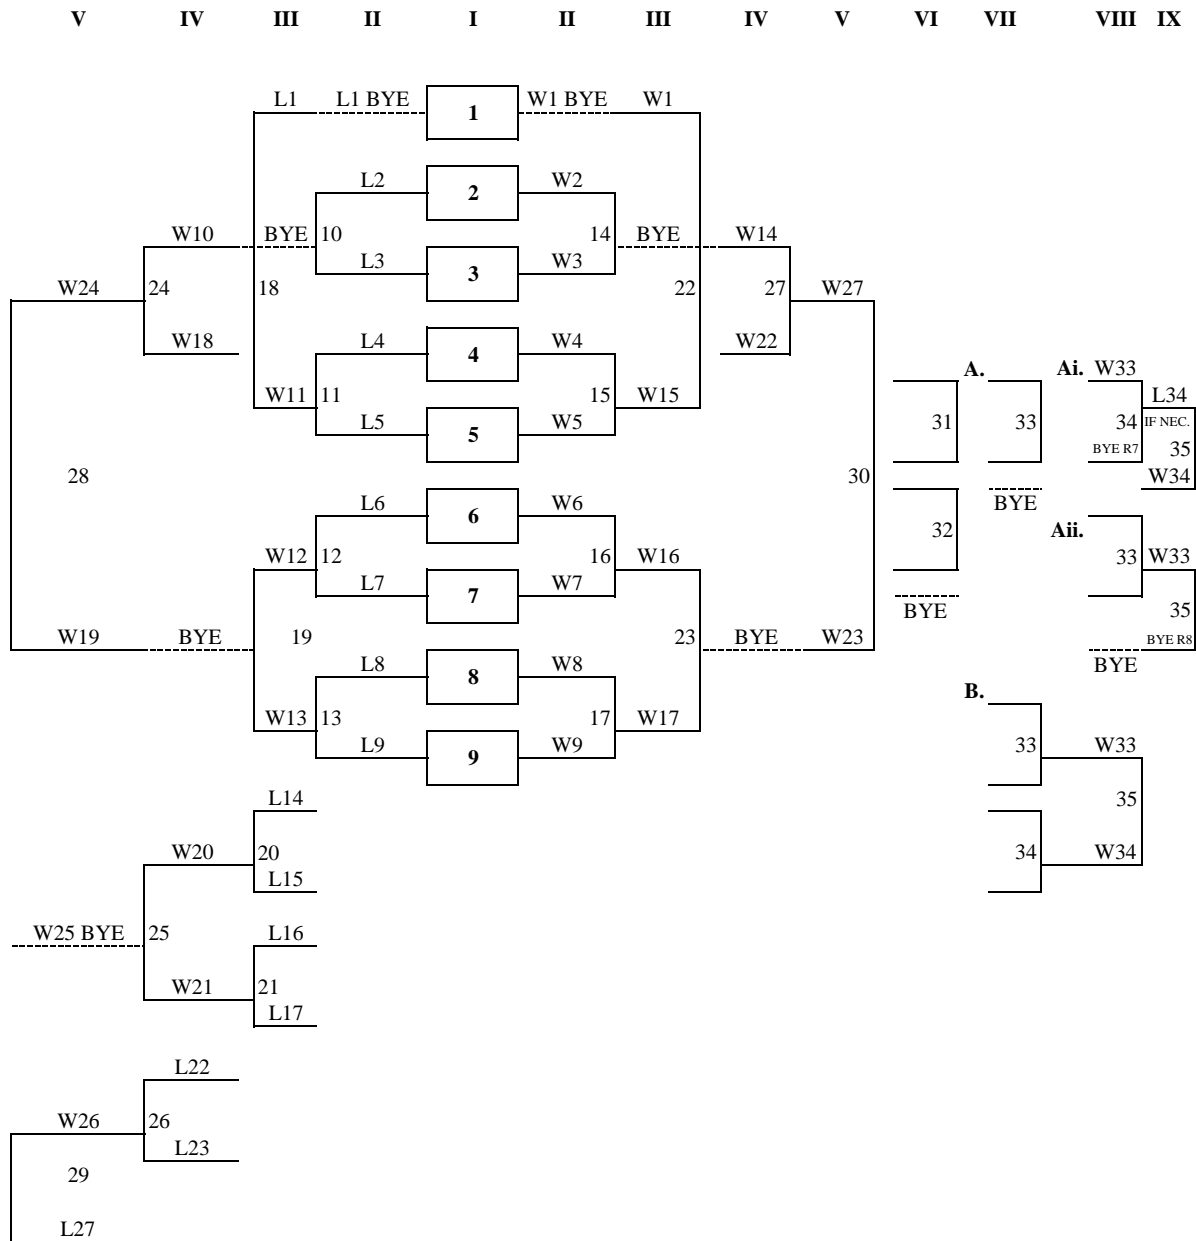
V IV III II I II III IV V VI VII VIII IX

L1 L1 BYE 1 W1 BYE W1

L2 2 W2

W10 BYE 10 14 BYE W14

L3 3 W3

W24 24 18 22 27 W27

W18

L4 4 W4

A. Ai. W33

W11 11 15 W15

L34

31 33 34 IF NEC.

L5 5 W5

BYE R7 35

28 30

W34

L6 6 W6

BYE

32

Aii.

W12 12 16 W16

33 W33

L7 7 W7

35

W19 BYE 19 23 BYE W23

BYE

BYE R8

BYE

L8 8 W8

B.

W13 13 17 W17

L9 9 W9

33 W33

L14

35

W20 20

34 W34

L15

W25 BYE 25

L16

W21 21

L17

L22

W26 26

L23

29

L27